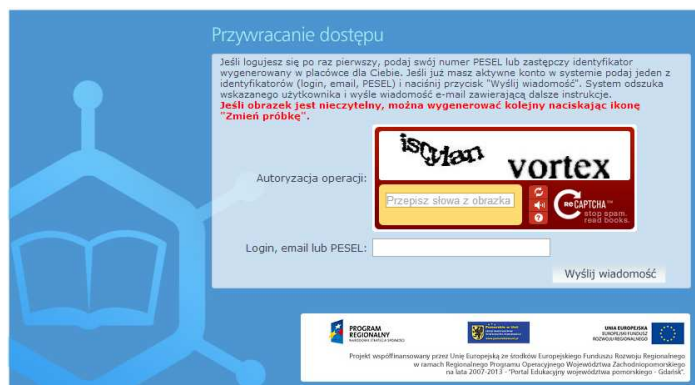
Przywracanie dostępu

Jeśli logujesz się po raz pierwszy, podaj swój numer PESEL lub zastępczy identyfikator wygenerowany w placówce dla Ciebie. Jeśli już masz aktywne konto w systemie podaj jeden z identyfikatorów (login, email, PESEL) i naciśnij przycisk "Wyślij wiadomość". System odszuka wskazanego użytkownika i wyśle wiadomość e-mail zawierającą dalsze instrukcje.
Jeśli obrazek jest nieczytelny, można wygenerować kolejny naciskając ikonę "Zmień próbkę".

Autoryzacja operacji:

iscylan vortex

Przepisz słowa z obrazka

reCAPTCHA™ stop spam. read books.

Login, email lub PESEL:

Wyślij wiadomość

PROGRAM REGIONALNY NARODOWA STRATEGIA SPÓJNOŚCI

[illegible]

UNIA EUROPEJSKA EUROPEJSKI FUNDUSZ ROZWOJU REGIONALNEGO

Projekt współfinansowany przez Unię Europejską ze środków Europejskiego Funduszu Rozwoju Regionalnego w ramach Regionalnego Programu Operacyjnego Województwa Zachodniopomorskiego na lata 2007-2013 - "Portal Edukacyjny województwa pomorskiego - Gdańsk".